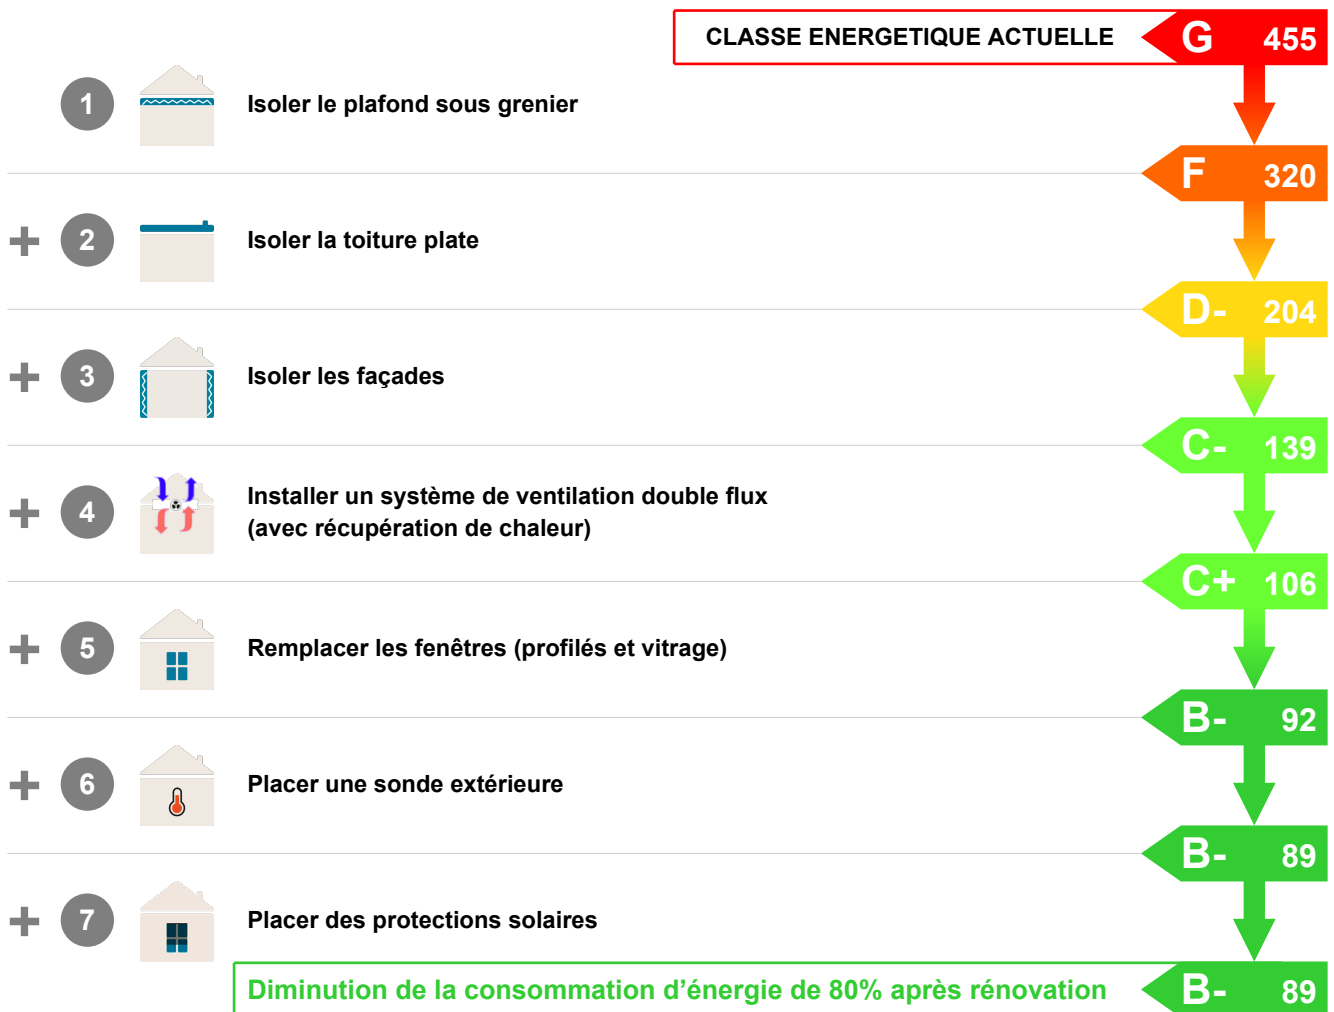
CLASSE ENERGETIQUE ACTUELLE G 455

1 Isoler le plafond sous grenier

F 320

+ 2 Isoler la toiture plate

D- 204

+ 3 Isoler les façades

C- 139

+ 4 Installer un système de ventilation double flux (avec récupération de chaleur)

C+ 106

+ 5 Remplacer les fenêtres (profilés et vitrage)

B- 92

+ 6 Placer une sonde extérieure

B- 89

+ 7 Placer des protections solaires

Diminution de la consommation d'énergie de 80% après rénovation B- 89